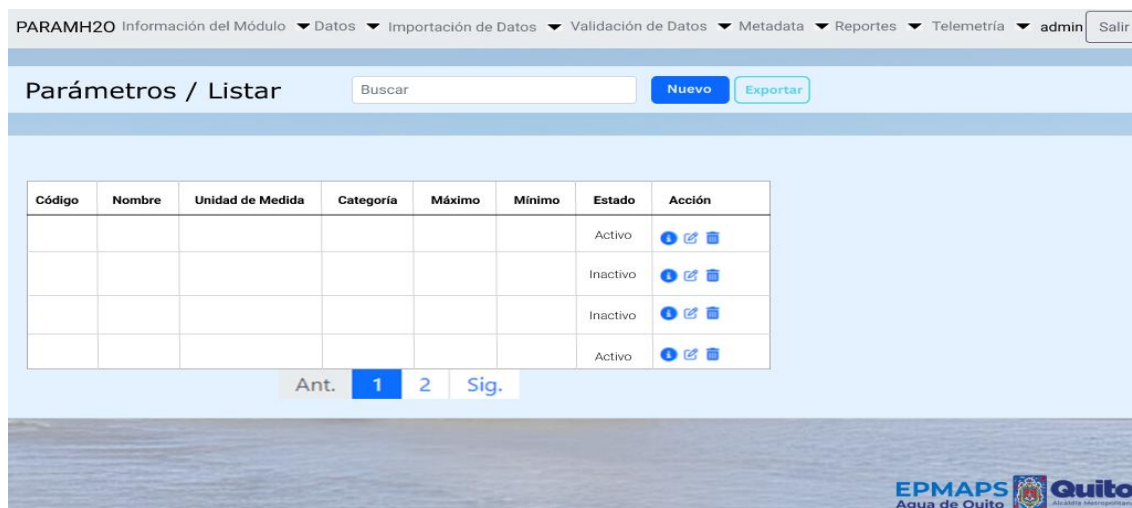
PARAMH2O Información del Módulo ▾ Datos ▾ Importación de Datos ▾ Validación de Datos ▾ Metadata ▾ Reportes ▾ Telemetría ▾ admin Salir

Parámetros / Listar

Buscar

Nuevo Exportar

| Código | Nombre | Unidad de Medida | Categoría | Máximo | Mínimo | Estado | Acción |
|---|---|---|---|---|---|---|---|
| | | | | | | Activo | |
| | | | | | | Inactivo | |
| | | | | | | Inactivo | |
| | | | | | | Activo | |

Ant. 1 2 Sig.

EPMAPS Agua de Quito Quito Alcaldía Metropolitana